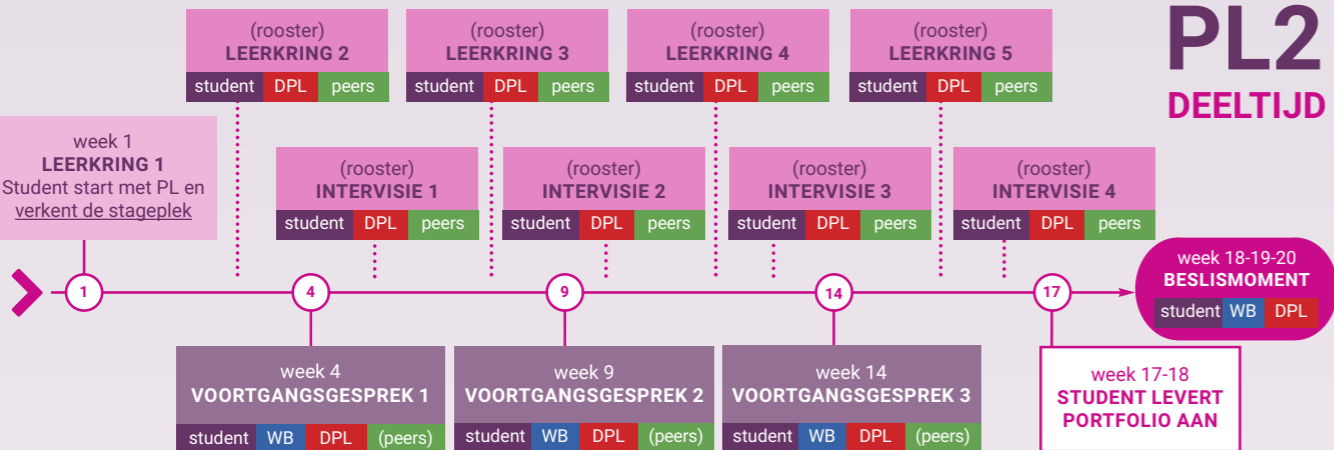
PL2
DEELTIJD

week 1
LEERKRING 1
Student start met PL en verkent de stageplek

(rooster)
LEERKRING 2
student | DPL | peers

(rooster)
INTERVISIE 1
student | DPL | peers

(rooster)
LEERKRING 3
student | DPL | peers

(rooster)
INTERVISIE 2
student | DPL | peers

(rooster)
LEERKRING 4
student | DPL | peers

(rooster)
INTERVISIE 3
student | DPL | peers

(rooster)
LEERKRING 5
student | DPL | peers

(rooster)
INTERVISIE 4
student | DPL | peers

1
4
9
14
17

week 18-19-20
BESLISMOMENT
student | WB | DPL

week 4
VOORTGANGSGESPREK 1
student | WB | DPL | (peers)

week 9
VOORTGANGSGESPREK 2
student | WB | DPL | (peers)

week 14
VOORTGANGSGESPREK 3
student | WB | DPL | (peers)

week 17-18
STUDENT LEVERT PORTFOLIO AAN